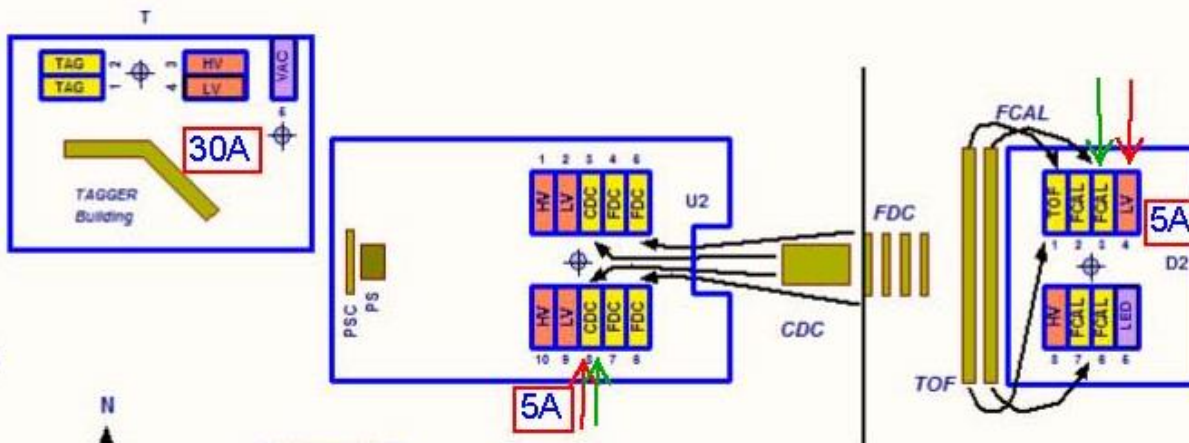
T

TAG
TAG
2
1
3
4
HV
LV
VAC
5
30A

TAGGER
Building

1 2 3 4 5
HV LV CDC FDC FDC
U2
PSC
PS
HV LV CDC FDC FDC
10 9 8 7 6
5A

FDC
CDC
FCAL
TOF

TOF FCAL FCAL LV
1 2 3 4
5A
D2
HV FCAL FCAL LED
8 7 6 5

N